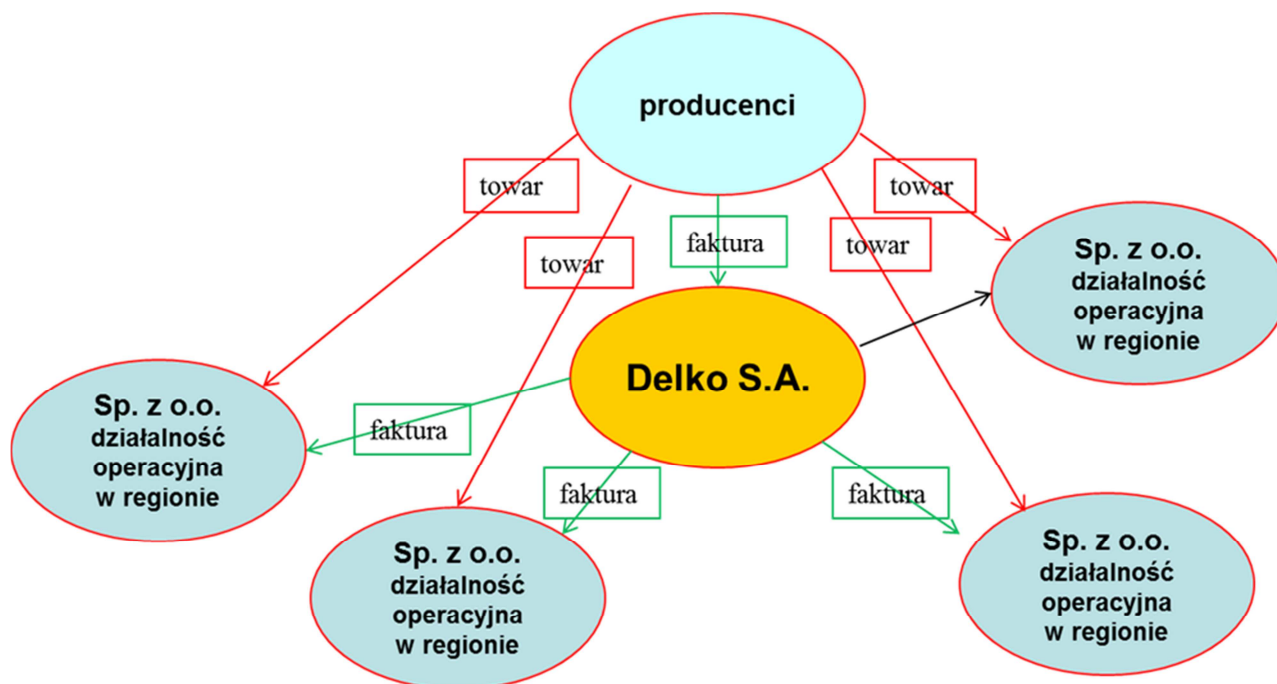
producenci

towar

towar

faktura

towar

towar

Sp. z o.o.
działalność
operacyjna
w regionie

Delko S.A.

Sp. z o.o.
działalność
operacyjna
w regionie

faktura

faktura

faktura

Sp. z o.o.
działalność
operacyjna
w regionie

Sp. z o.o.
działalność
operacyjna
w regionie